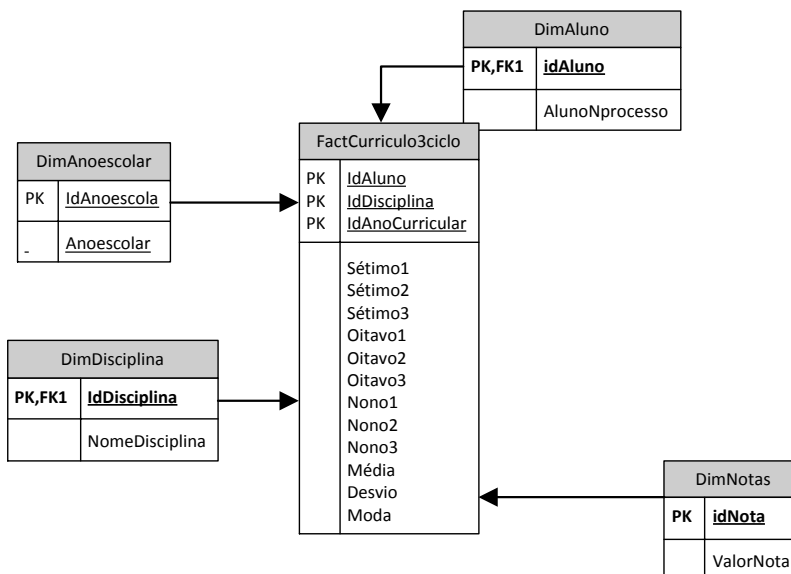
DimAluno

| PK,FK1 | idAluno |
|---|---|
| | AlunoNprocesso |

DimAnoescolar

| PK | IdAnoescola |
|---|---|
| | Anoescolar |

FactCurriculo3ciclo

| PK | IdAluno |
|---|---|
| PK | IdDisciplina |
| PK | IdAnoCurricular |
| | Sétimo1 Sétimo2 Sétimo3 Oitavo1 Oitavo2 Oitavo3 Nono1 Nono2 Nono3 Média Desvio Moda |

DimDisciplina

| PK,FK1 | IdDisciplina |
|---|---|
| | NomeDisciplina |

DimNotas

| PK | idNota |
|---|---|
| | ValorNota |